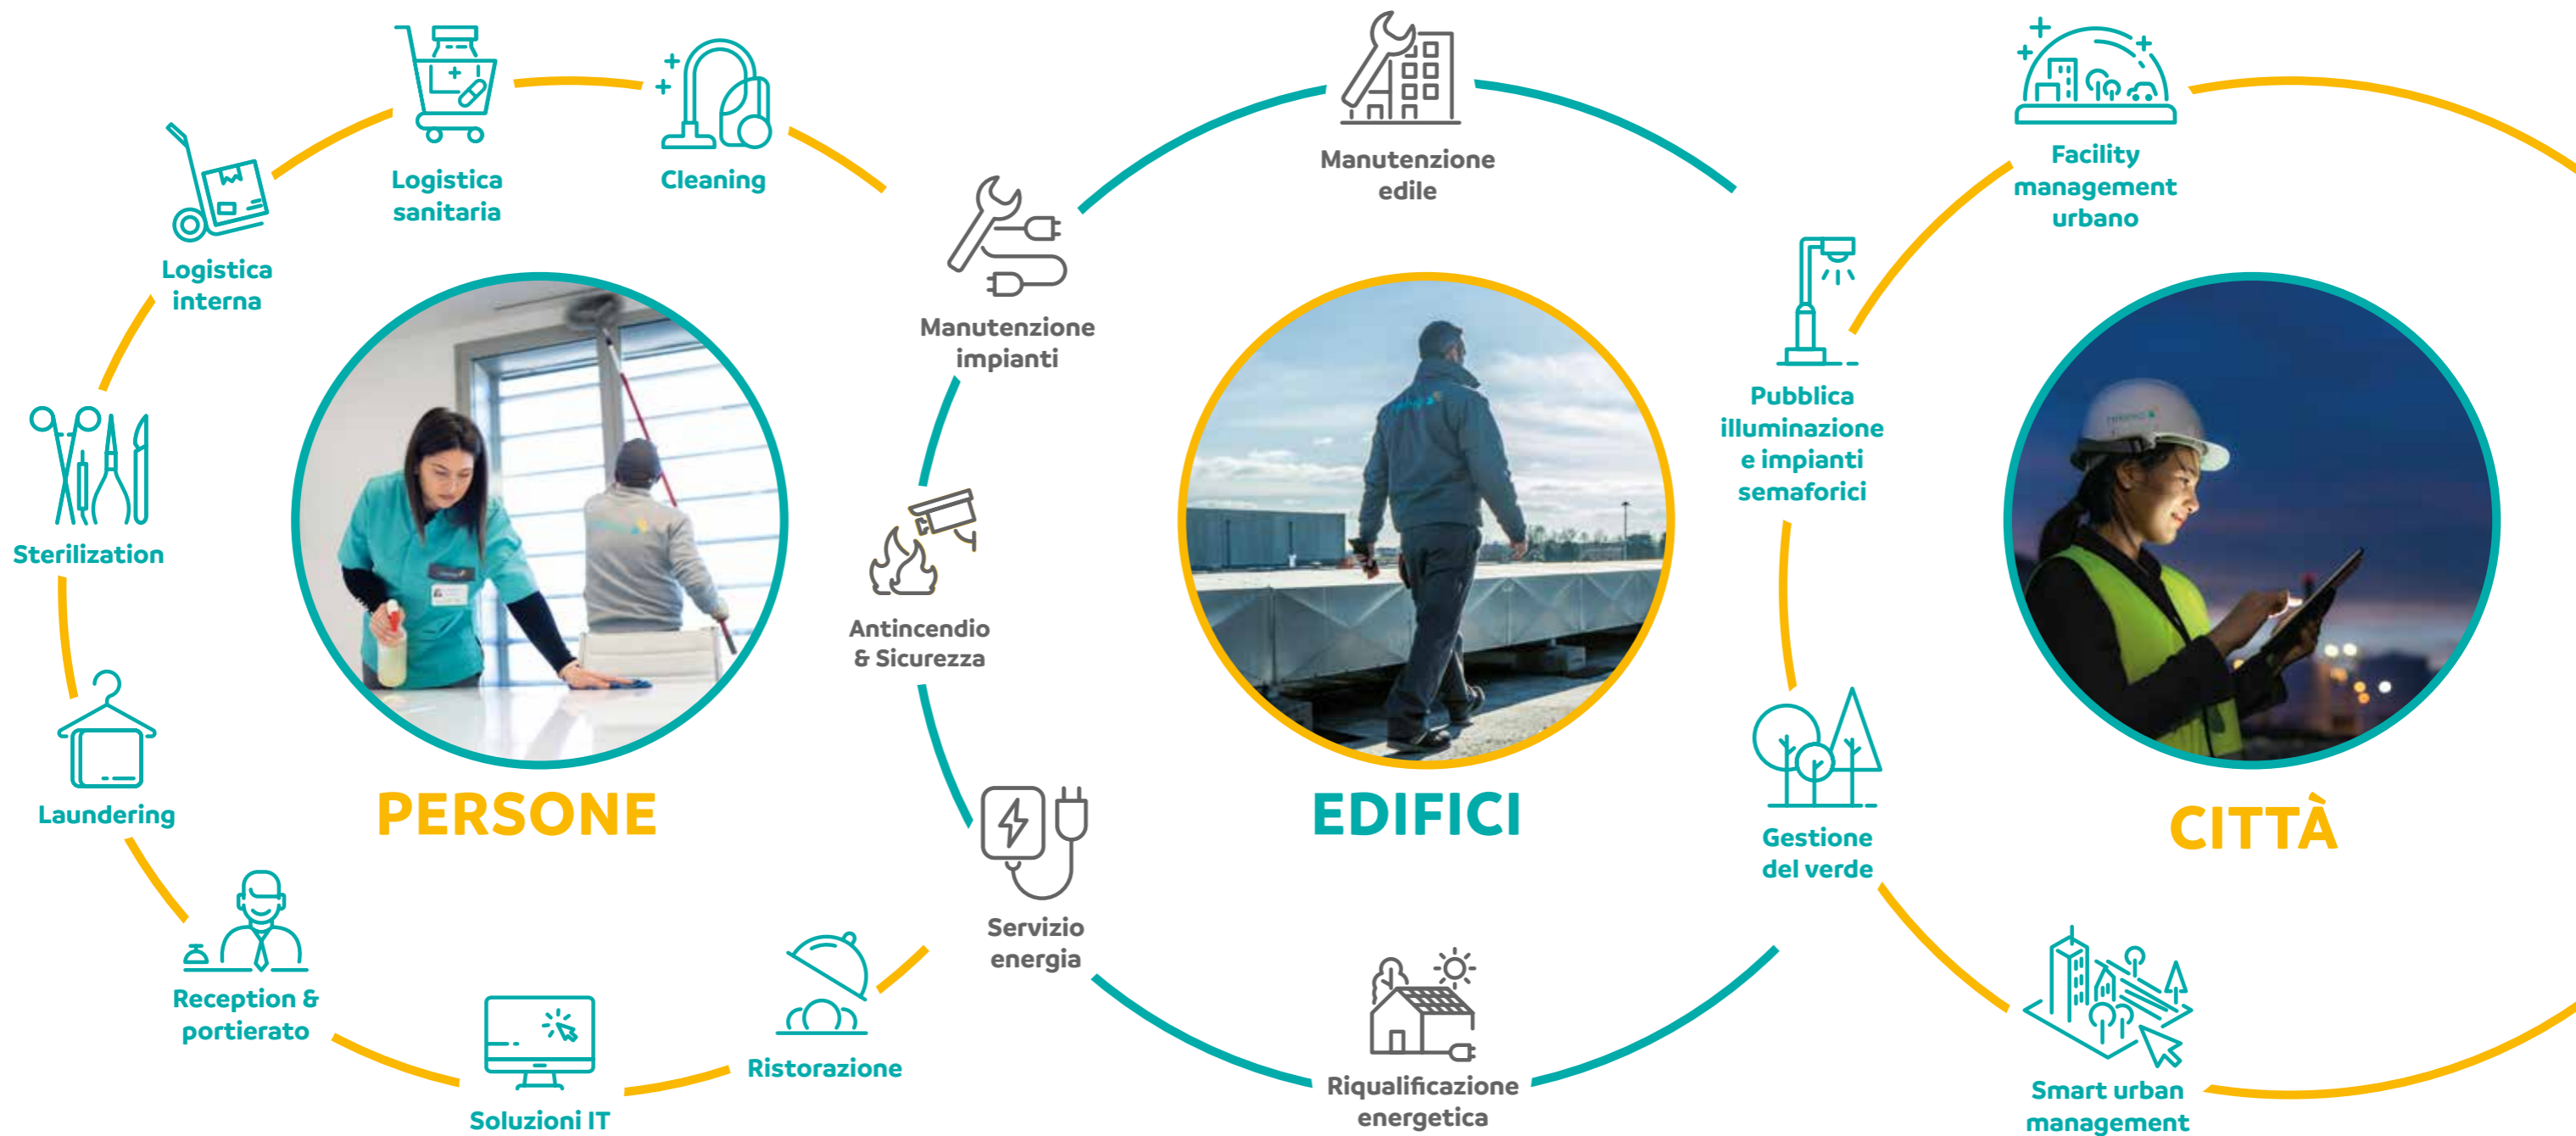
Logistica sanitaria

Cleaning

Logistica interna

Sterilization

Laundering

Reception & portierato

Soluzioni IT

Ristorazione

PERSONE

Manutenzione impianti

Antincendio & Sicurezza

Servizio energia

Manutenzione edile

EDIFICI

Riqualificazione energetica

Pubblica illuminazione e impianti semaforici

Gestione del verde

Facility management urbano

CITTÀ

Smart urban management